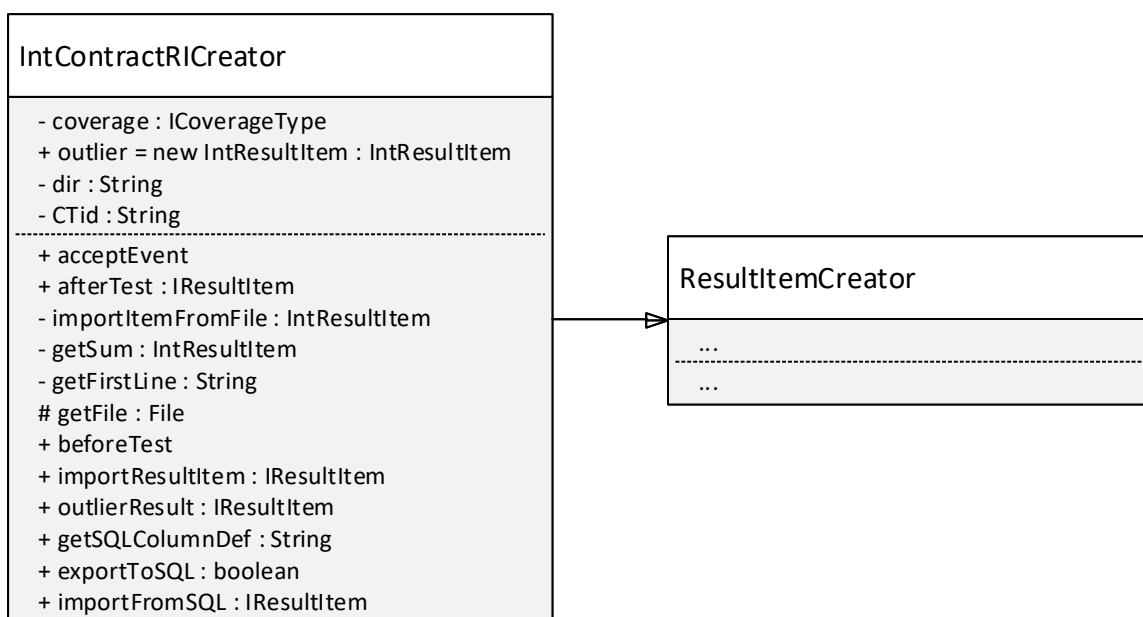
IntContractRICreator

- coverage : ICoverageType
+ outlier = new IntResultItem : IntResultItem
- dir : String
- CTid : String

+ acceptEvent
+ afterTest : IResultItem
- importItemFromFile : IntResultItem
- getSum : IntResultItem
- getFirstLine : String
# getFile : File
+ beforeTest
+ importResultItem : IResultItem
+ outlierResult : IResultItem
+ getSQLColumnDef : String
+ exportToSQL : boolean
+ importFromSQL : IResultItem

ResultItemCreator

...

...